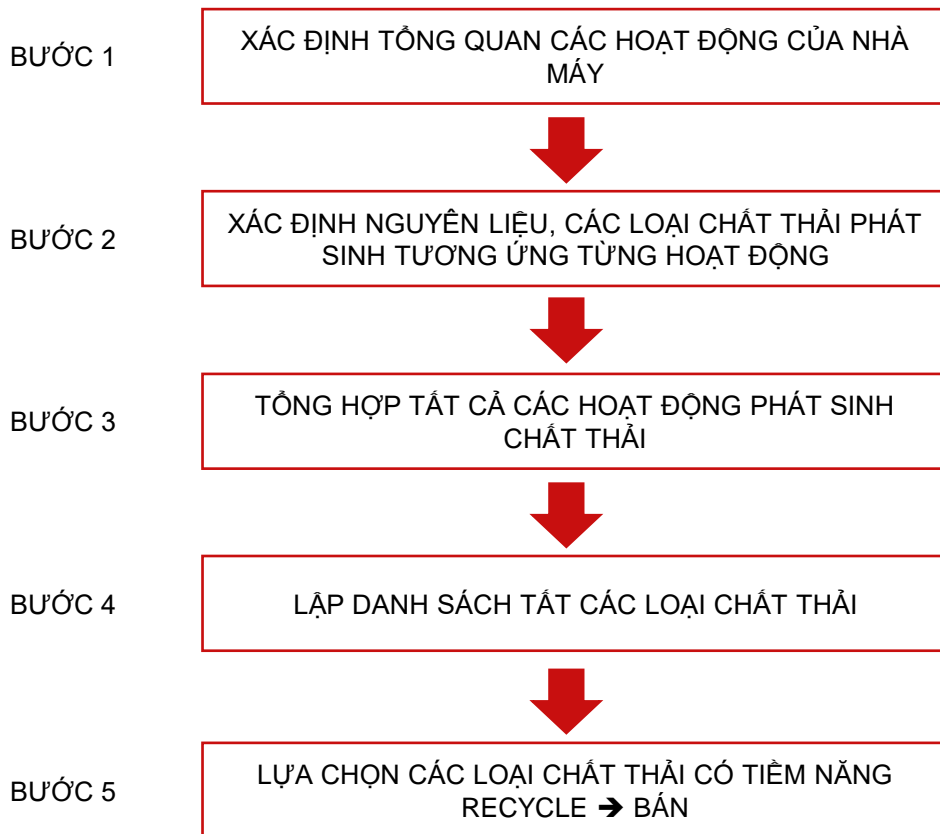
BƯỚC 1

XÁC ĐỊNH TỔNG QUAN CÁC HOẠT ĐỘNG CỦA NHÀ MÁY

BƯỚC 2

XÁC ĐỊNH NGUYÊN LIỆU, CÁC LOẠI CHẤT THẢI PHÁT SINH TƯƠNG ỨNG TỪNG HOẠT ĐỘNG

BƯỚC 3

TỔNG HỢP TẤT CẢ CÁC HOẠT ĐỘNG PHÁT SINH CHẤT THẢI

BƯỚC 4

LẬP DANH SÁCH TẤT CÁC LOẠI CHẤT THẢI

BƯỚC 5

LỰA CHỌN CÁC LOẠI CHẤT THẢI CÓ TIỀM NĂNG RECYCLE ➔ BÁN